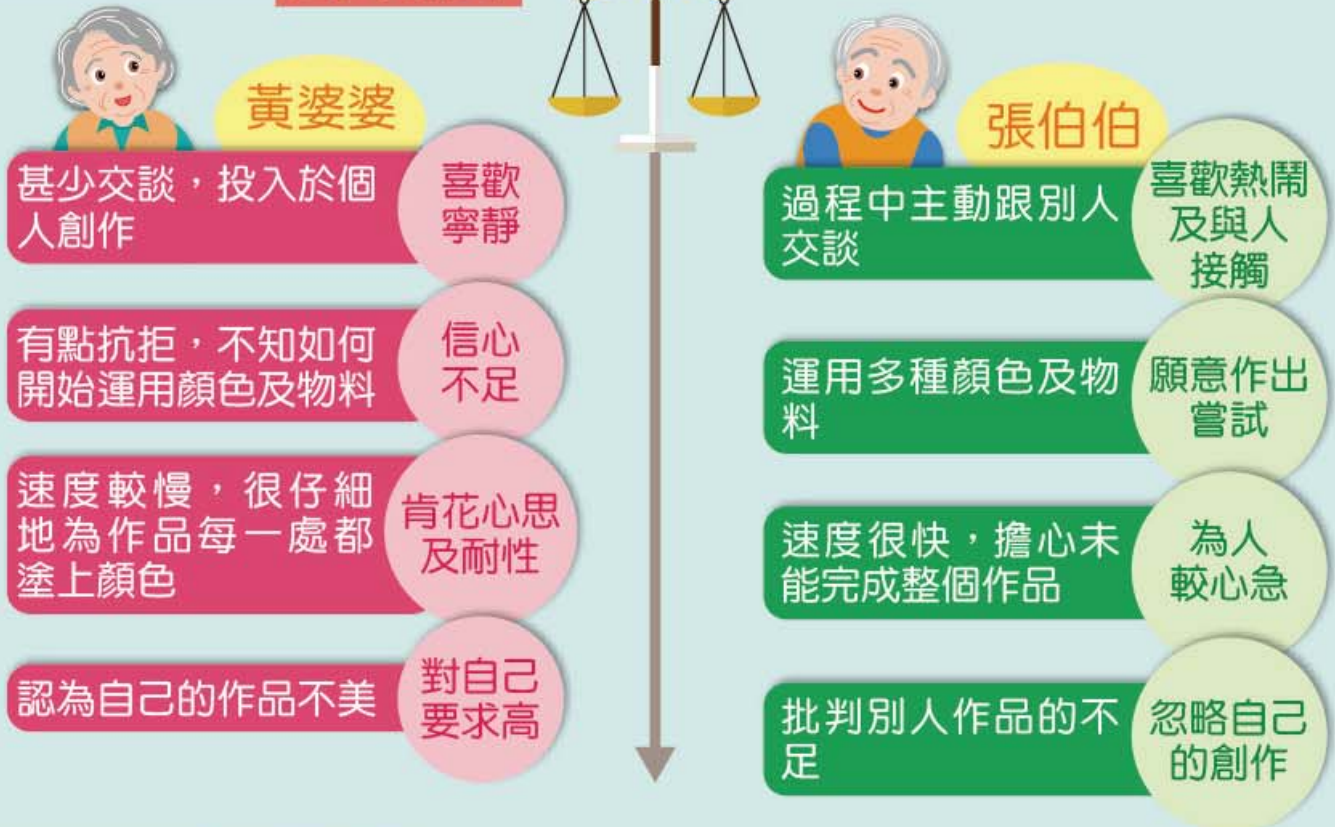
黃婆婆

甚少交談，投入於個人創作

喜歡寧靜

有點抗拒，不知如何開始運用顏色及物料

信心不足

速度較慢，很仔細地為作品每一處都塗上顏色

肯花心思及耐性

認為自己的作品不美

對自己要求高

張伯伯

過程中主動跟別人交談

喜歡熱鬧及與人接觸

運用多種顏色及物料

願意作出嘗試

速度很快，擔心未能完成整個作品

為人較心急

批判別人作品的不足

忽略自己的創作